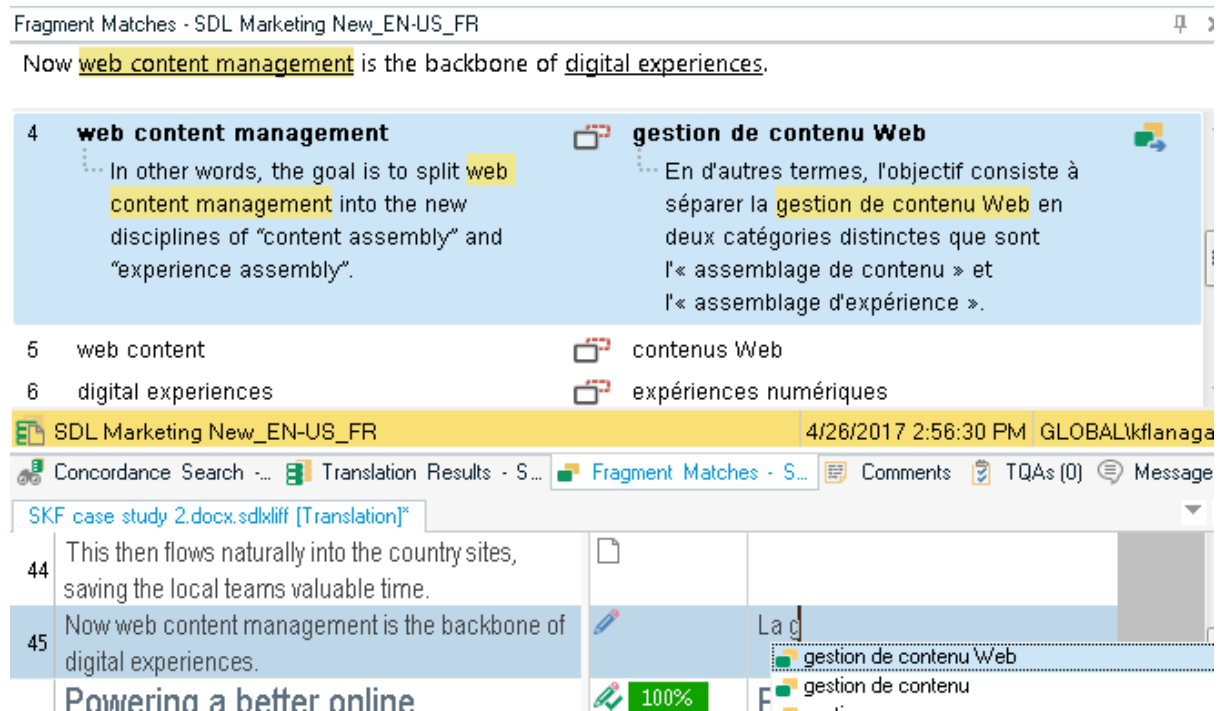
Fragment Matches - SDL Marketing New_EN-US_FR

Now web content management is the backbone of digital experiences.

| | | | |
|---|---|---|---|
| 4 | web content management<br>In other words, the goal is to split web content management into the new disciplines of “content assembly” and “experience assembly”. | | gestion de contenu Web<br>En d'autres termes, l'objectif consiste à séparer la gestion de contenu Web en deux catégories distinctes que sont l'« assemblage de contenu » et l'« assemblage d'expérience ». |
| 5 | web content | | contenus Web |
| 6 | digital experiences | | expériences numériques |

SDL Marketing New_EN-US_FR 4/26/2017 2:56:30 PM GLOBAL\kflanaga

Concordance Search -... Translation Results - S... Fragment Matches - S... Comments TQAs (0) Message

SKF case study 2.docx.sdlxliff [Translation]*

44 This then flows naturally into the country sites, saving the local teams valuable time.

45 Now web content management is the backbone of digital experiences. La g

gestion de contenu Web
gestion de contenu

Powering a better online 100% F